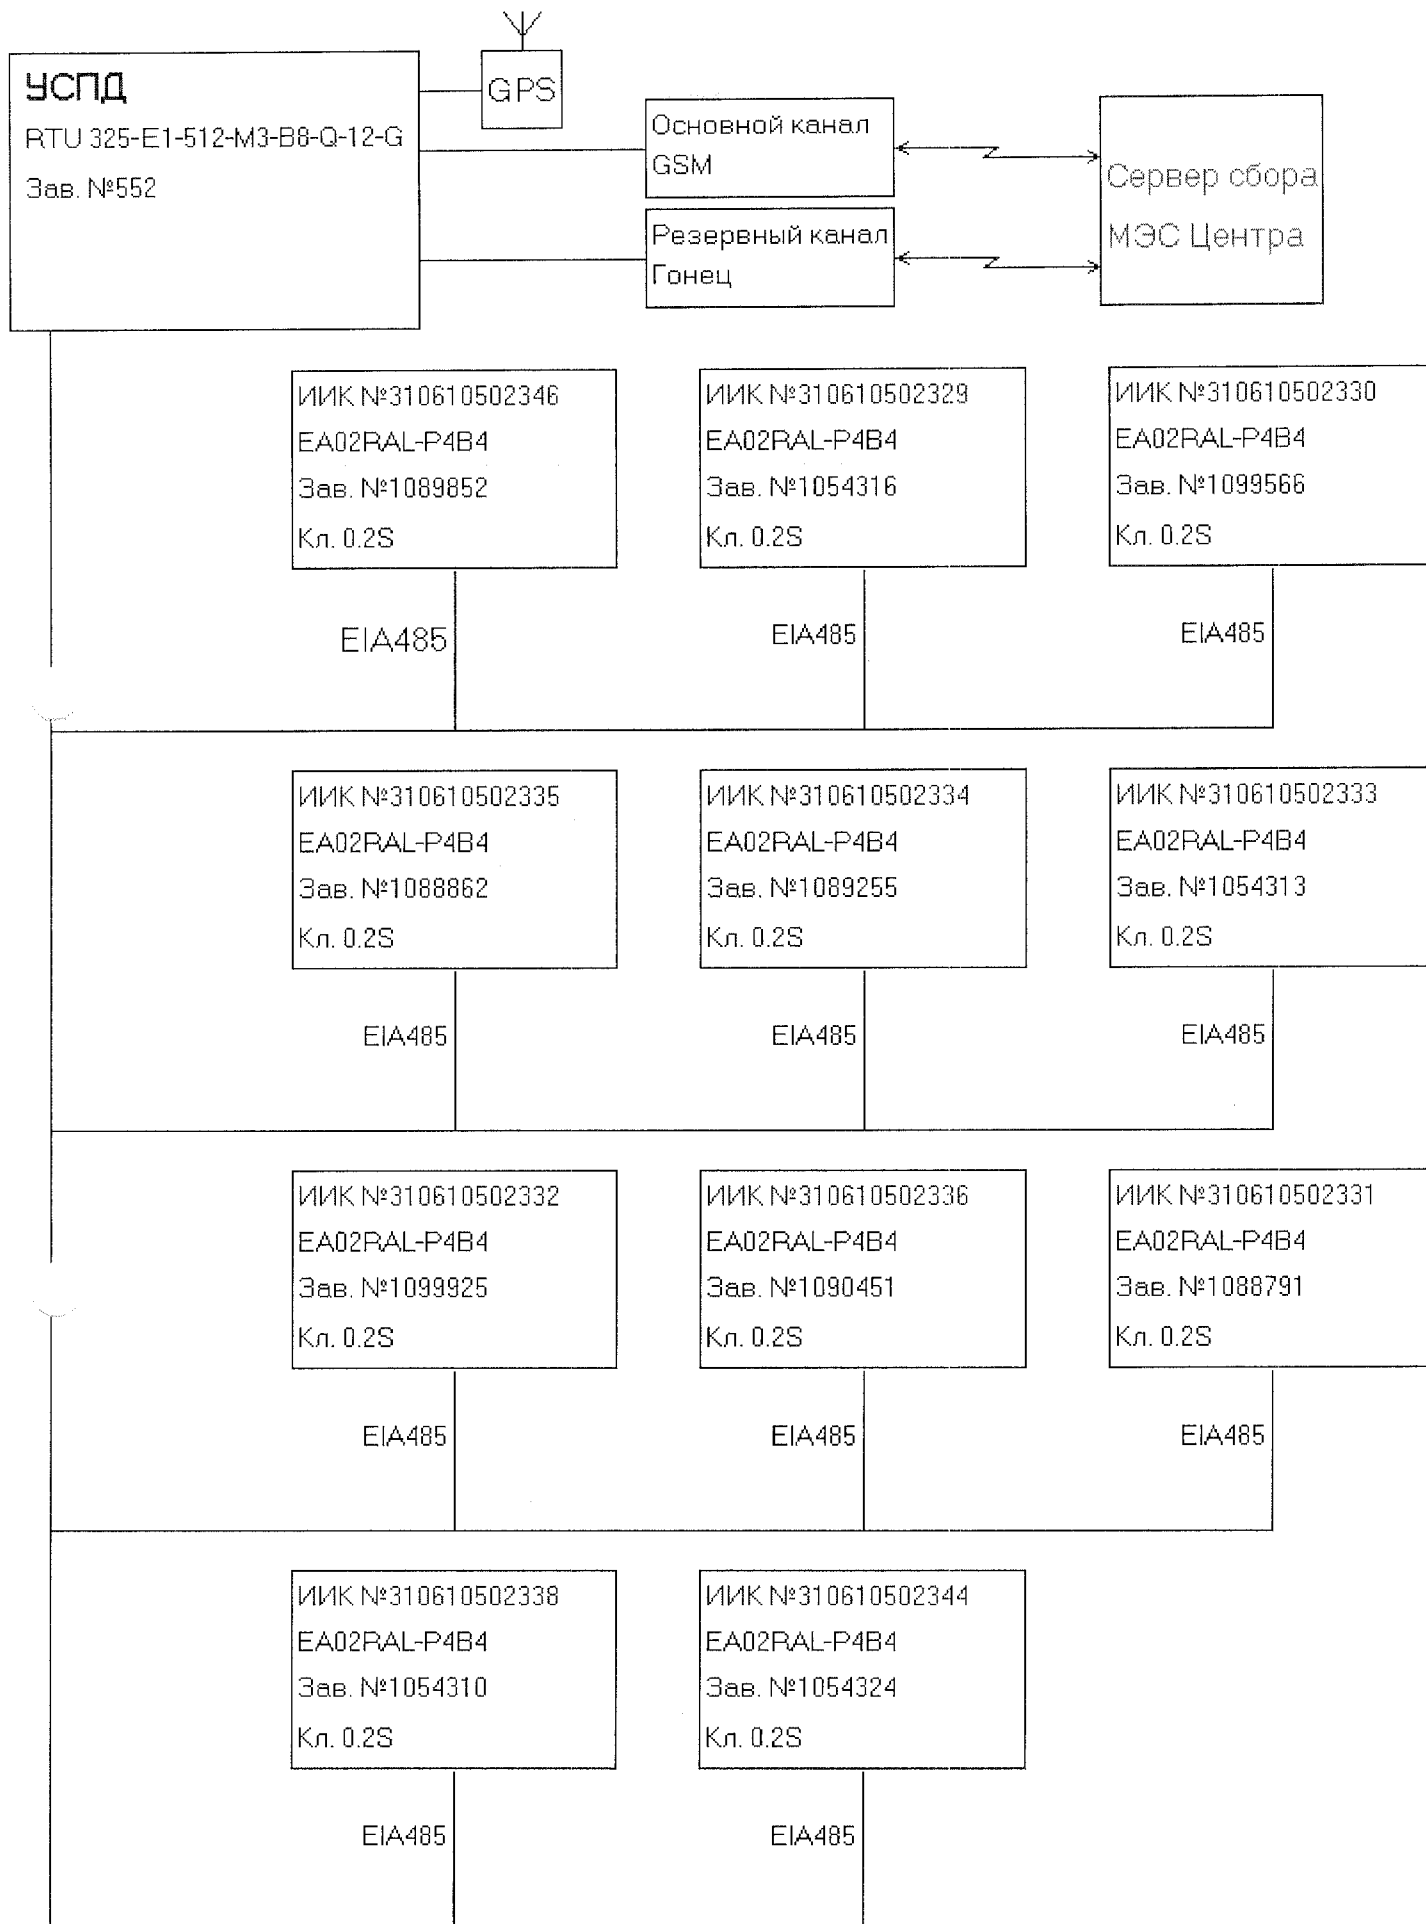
УСПД
RTU 325-E1-512-M3-B8-Q-12-G
Зав. №552

GPS

Основной канал GSM

Резервный канал Гонец

Сервер сбора МЭС Центра

ИИК №310610502346
EA02RAL-P4B4
Зав. №1089852
Кл. 0.2S

ИИК №310610502329
EA02RAL-P4B4
Зав. №1054316
Кл. 0.2S

ИИК №310610502330
EA02RAL-P4B4
Зав. №1099566
Кл. 0.2S

EIA485

EIA485

EIA485

ИИК №310610502335
EA02RAL-P4B4
Зав. №1088862
Кл. 0.2S

ИИК №310610502334
EA02RAL-P4B4
Зав. №1089255
Кл. 0.2S

ИИК №310610502333
EA02RAL-P4B4
Зав. №1054313
Кл. 0.2S

EIA485

EIA485

EIA485

ИИК №310610502332
EA02RAL-P4B4
Зав. №1099925
Кл. 0.2S

ИИК №310610502336
EA02RAL-P4B4
Зав. №1090451
Кл. 0.2S

ИИК №310610502331
EA02RAL-P4B4
Зав. №1088791
Кл. 0.2S

EIA485

EIA485

EIA485

ИИК №310610502338
EA02RAL-P4B4
Зав. №1054310
Кл. 0.2S

ИИК №310610502344
EA02RAL-P4B4
Зав. №1054324
Кл. 0.2S

EIA485

EIA485